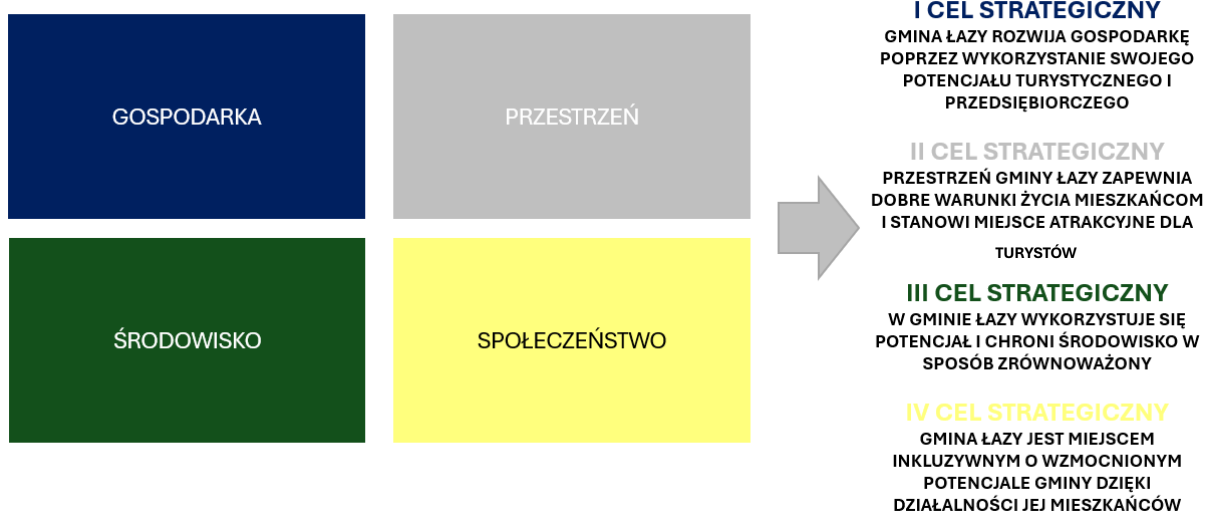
GOSPODARKA

PRZESTRZEŃ

ŚRODOWISKO

SPOŁECZEŃSTWO

I CEL STRATEGICZNY

GMINA ŁAZY ROZWIJA GOSPODARKĘ POPRZEZ WYKORZYSTANIE SWOJEGO POTENCJAŁU TURYSTYCZNEGO I PRZEDSIĘBIORCZEGO

II CEL STRATEGICZNY

PRZESTRZEŃ GMINY ŁAZY ZAPEWNIA DOBRE WARUNKI ŻYCIA MIESZKAŃCOM I STANOWI MIEJSCE ATRAKCYJNE DLA TURYSTÓW

III CEL STRATEGICZNY

W GMINIE ŁAZY WYKORZYSTUJE SIĘ POTENCJAŁ I CHRONI ŚRODOWISKO W SPOSÓB ZRÓWNOWAŻONY

IV CEL STRATEGICZNY

GMINA ŁAZY JEST MIEJSCEM INKLUZYWNYM O WZMOCNIONYM POTENCJALE GMINY DZIĘKI DZIAŁALNOŚCI JEJ MIESZKAŃCÓW